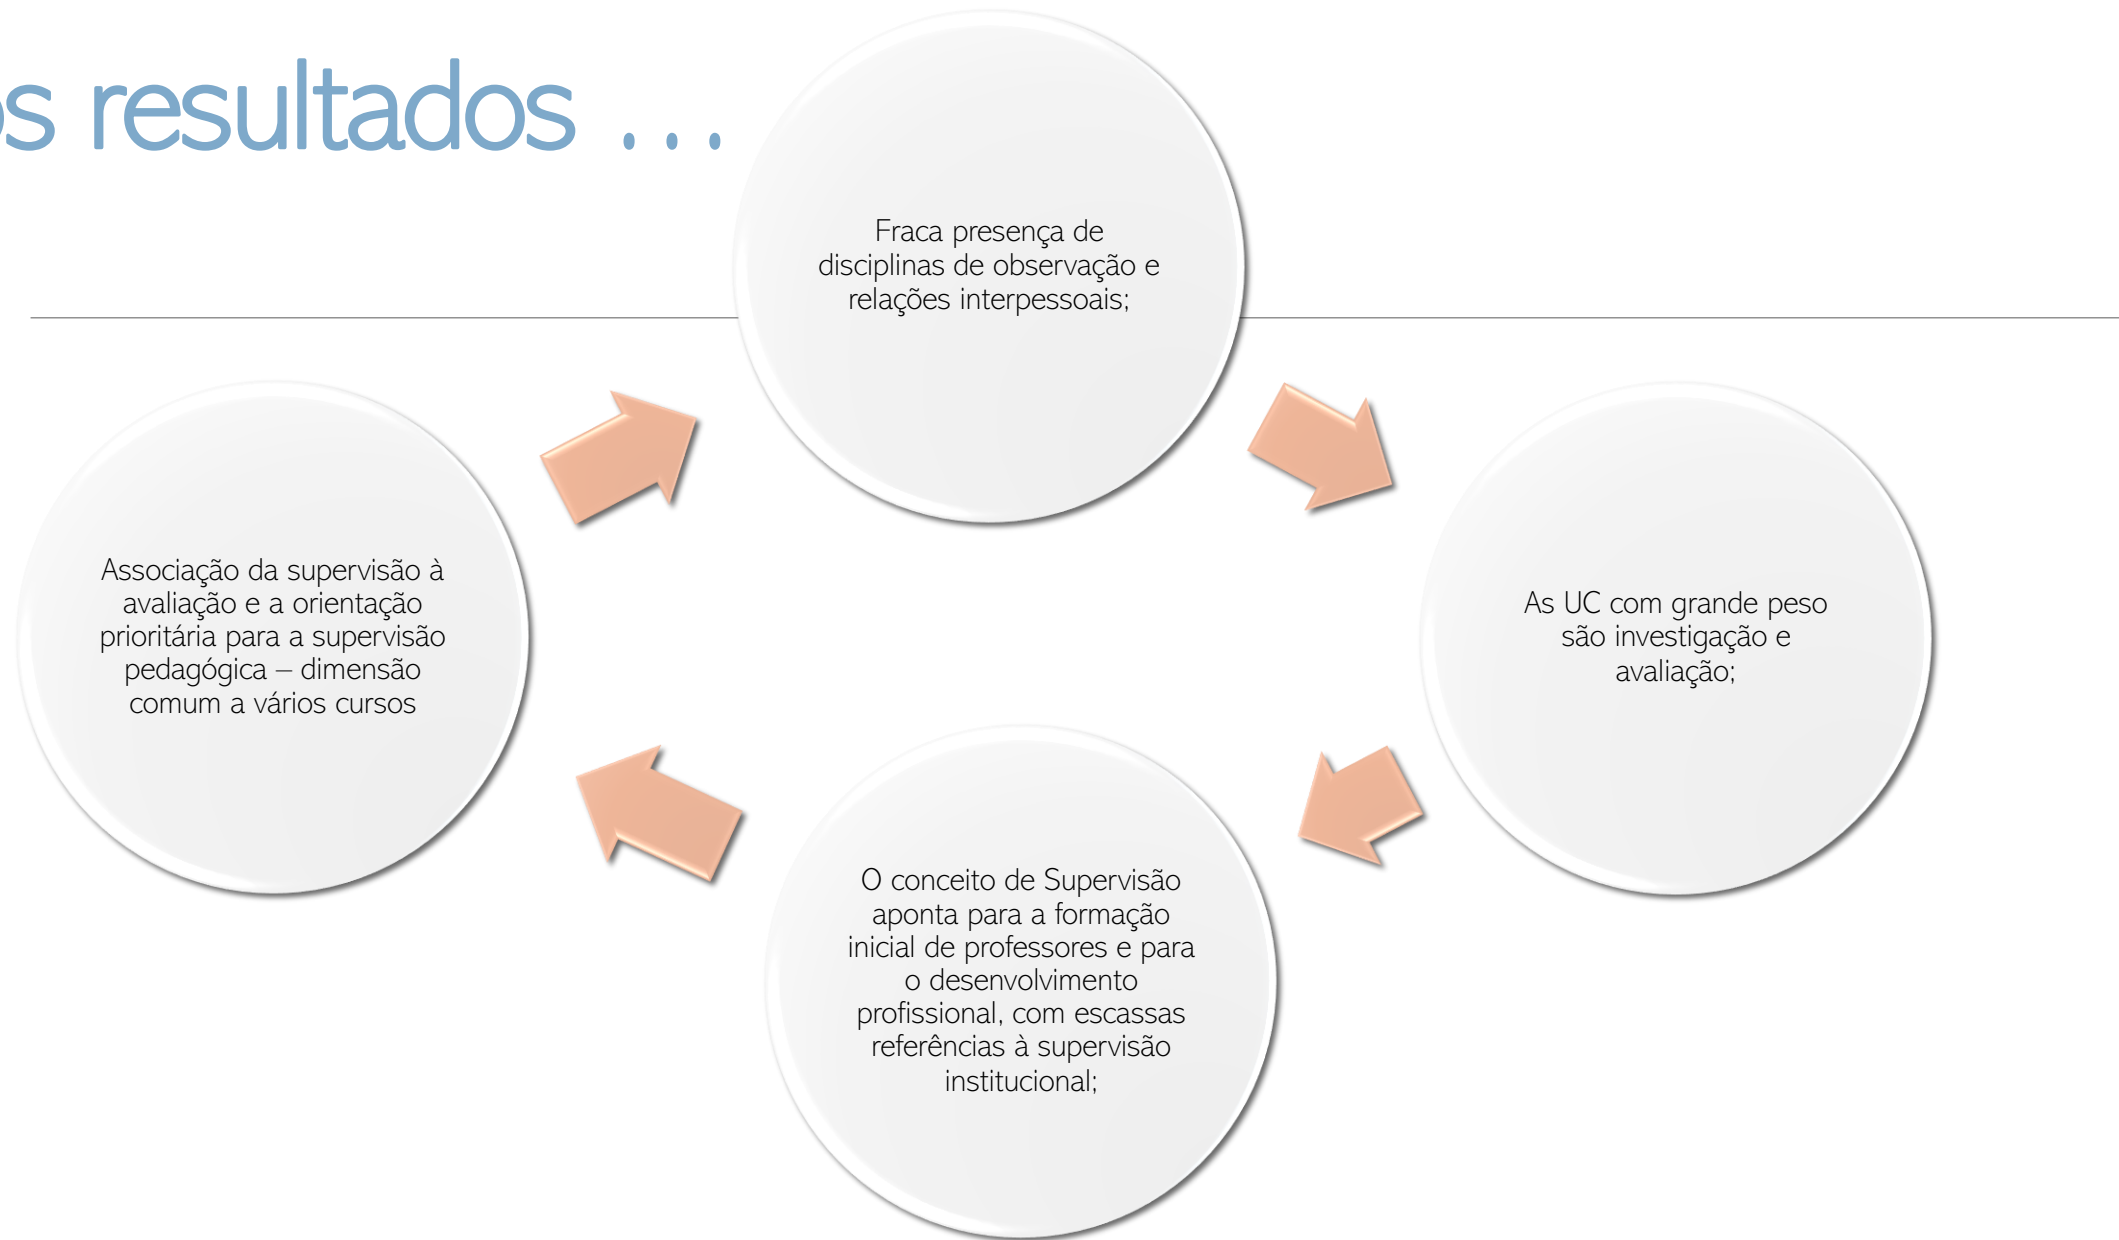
s resultados …

Fraca presença de disciplinas de observação e relações interpessoais;

As UC com grande peso são investigação e avaliação;

O conceito de Supervisão aponta para a formação inicial de professores e para o desenvolvimento profissional, com escassas referências à supervisão institucional;

Associação da supervisão à avaliação e a orientação prioritária para a supervisão pedagógica – dimensão comum a vários cursos